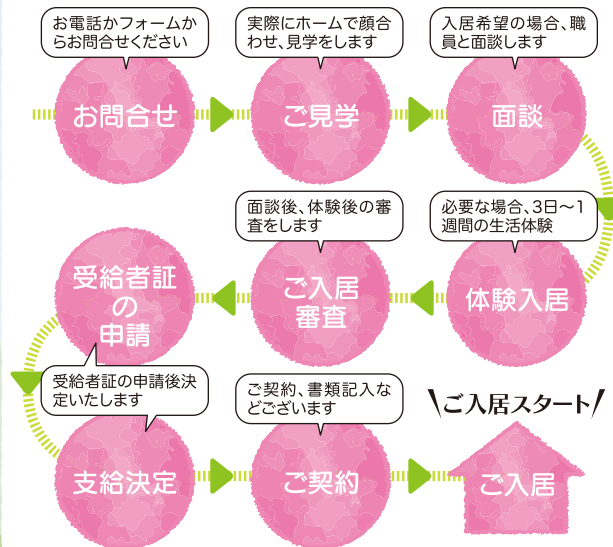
お電話かフォームからお問合せください

お問合せ

実際にホームで顔合わせ、見学をします

ご見学

入居希望の場合、職員と面談します

面談

必要な場合、3日〜1週間の生活体験

体験入居

面談後、体験後の審査をします

ご入居審査

受給者証の申請

受給者証の申請後決定いたします

支給決定

ご契約、書類記入などございます

ご契約

\ご入居スタート/

ご入居